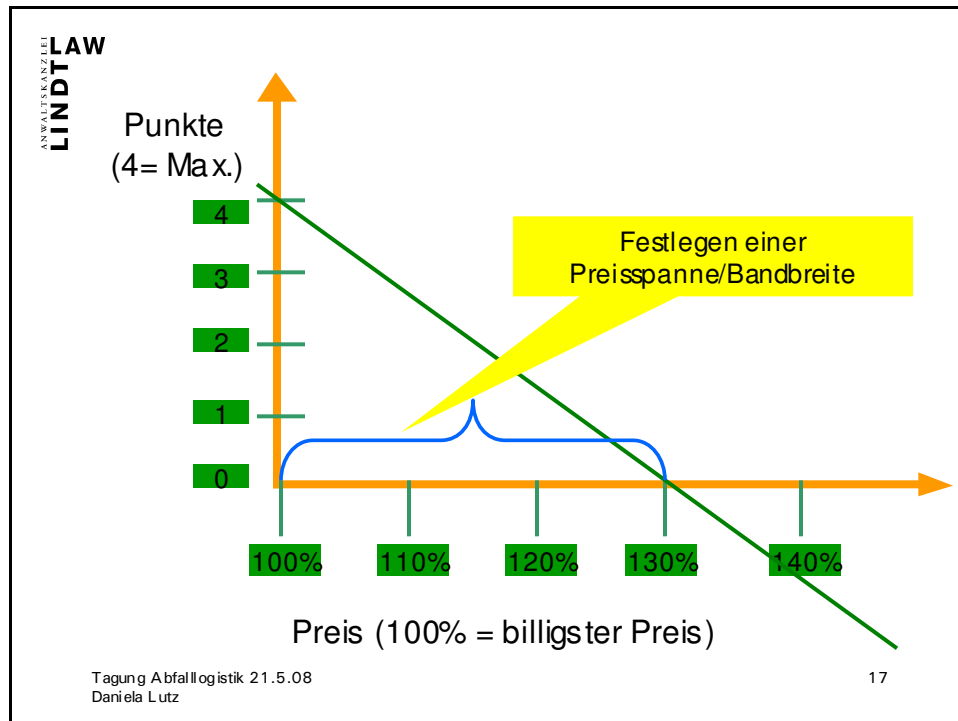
ANWALTSKANZLEI LINDT LAW

Punkte
(4= Max.)

4
3
2
1
0

Festlegen einer Preisspanne/Bandbreite

100%
110%
120%
130%
140%

Preis (100% = billigster Preis)

Tagung Abfalllogistik 21.5.08
Daniela Lutz

17